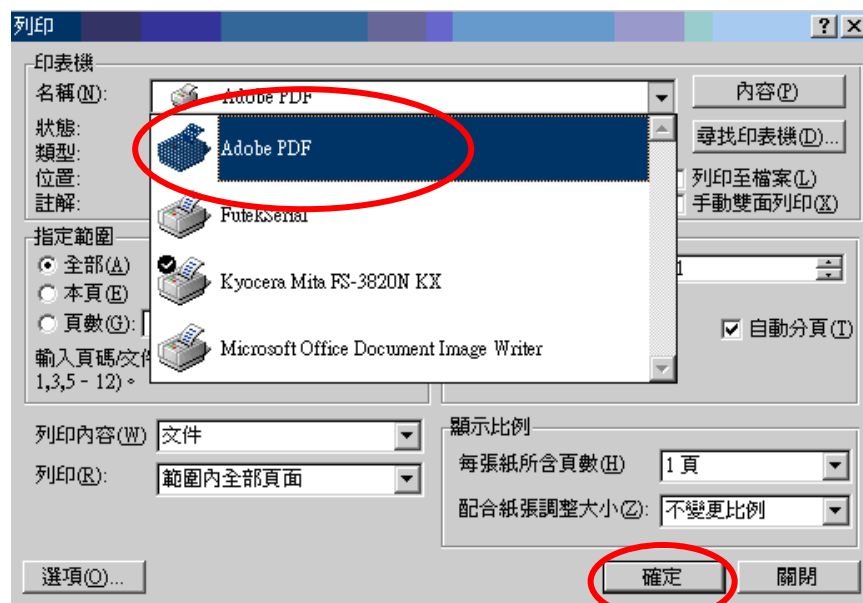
列印

印表機
名稱(N): Adobe PDF
狀態:
類型:
位置:
註解:

Adobe PDF
FutekSerial
Kyocera Mita FS-3820N KX
Microsoft Office Document Image Writer

內容(P)
尋找印表機(D)...
列印至檔案(L)
手動雙面列印(X)

指定範圍
全部(A)
本頁(E)
頁數(G):
輸入頁碼/文件
1,3,5 - 12)。

1
自動分頁(T)

列印內容(W) 文件
列印(R): 範圍內全部頁面

顯示比例
每張紙所含頁數(H) 1 頁
配合紙張調整大小(Z): 不變更比例

選項(O)...
確定
關閉